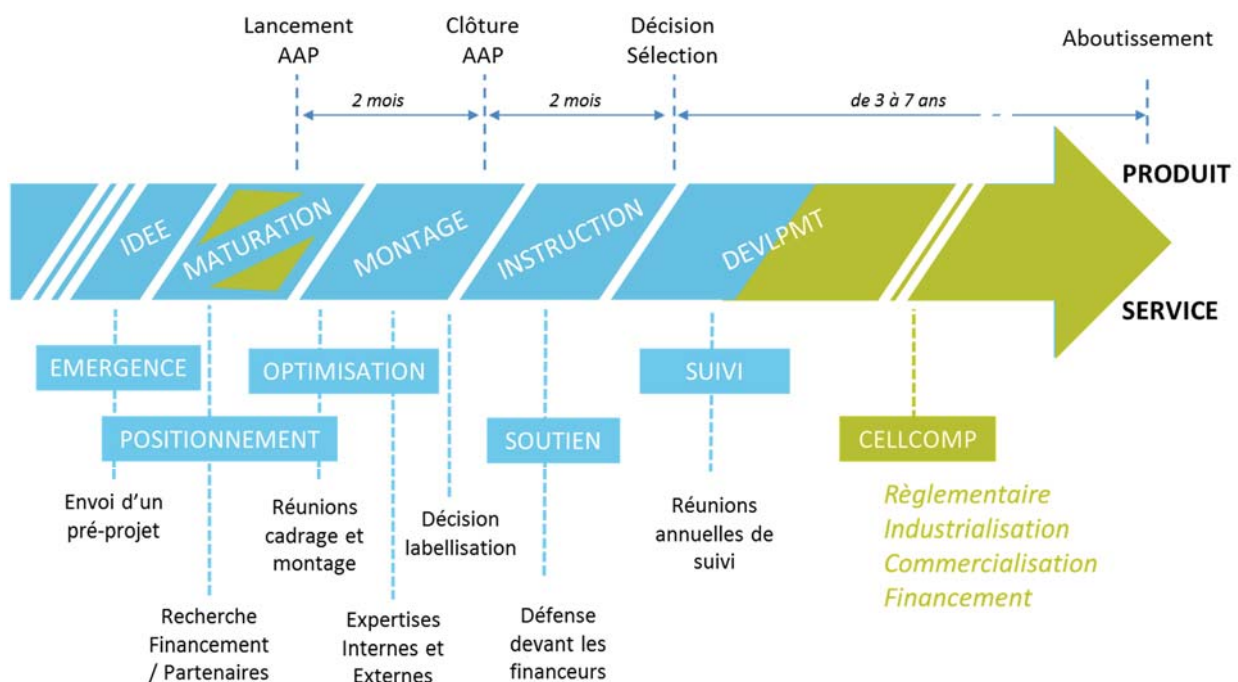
Lancement AAP

Clôture AAP

Décision Sélection

Aboutissement

2 mois

2 mois

de 3 à 7 ans

IDEE

MATURATION

MONTAGE

INSTRUCTION

DEVLPMT

PRODUIT

SERVICE

EMERGENCE

OPTIMISATION

SUIVI

POSITIONNEMENT

SOUTIEN

CELLCOMP

Envoi d'un pré-projet

Réunions cadrage et montage

Décision labellisation

Réunions annuelles de suivi

Règlementaire
Industrialisation
Commercialisation
Financement

Recherche Financement / Partenaires

Expertises Internes et Externes

Défense devant les financeurs